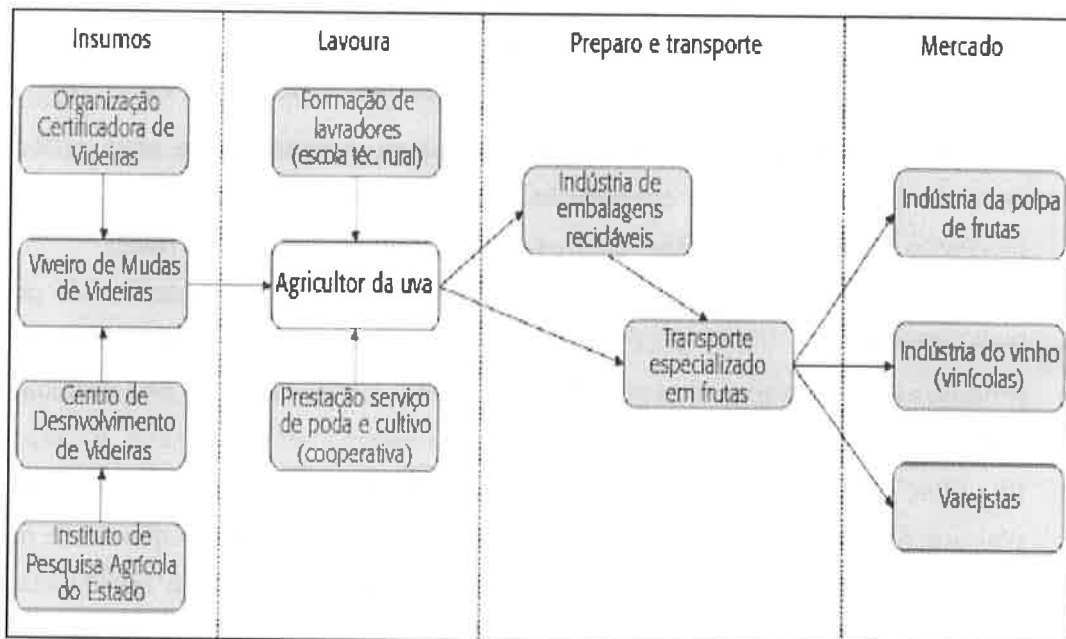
Insumos

Organização Certificadora de Videiras

Viveiro de Mudas de Videiras

Centro de Desnvolvimento de Videiras

Instituto de Pesquisa Agrícola do Estado

Lavoura

Formação de lavradores (escola téc. rural)

Agricultor da uva

Prestação serviço de poda e cultivo (cooperativa)

Preparo e transporte

Indústria de embalagens recidáveis

Transporte especializado em frutas

Mercado

Indústria da polpa de frutas

Indústria do vinho (vinícolas)

Varejistas